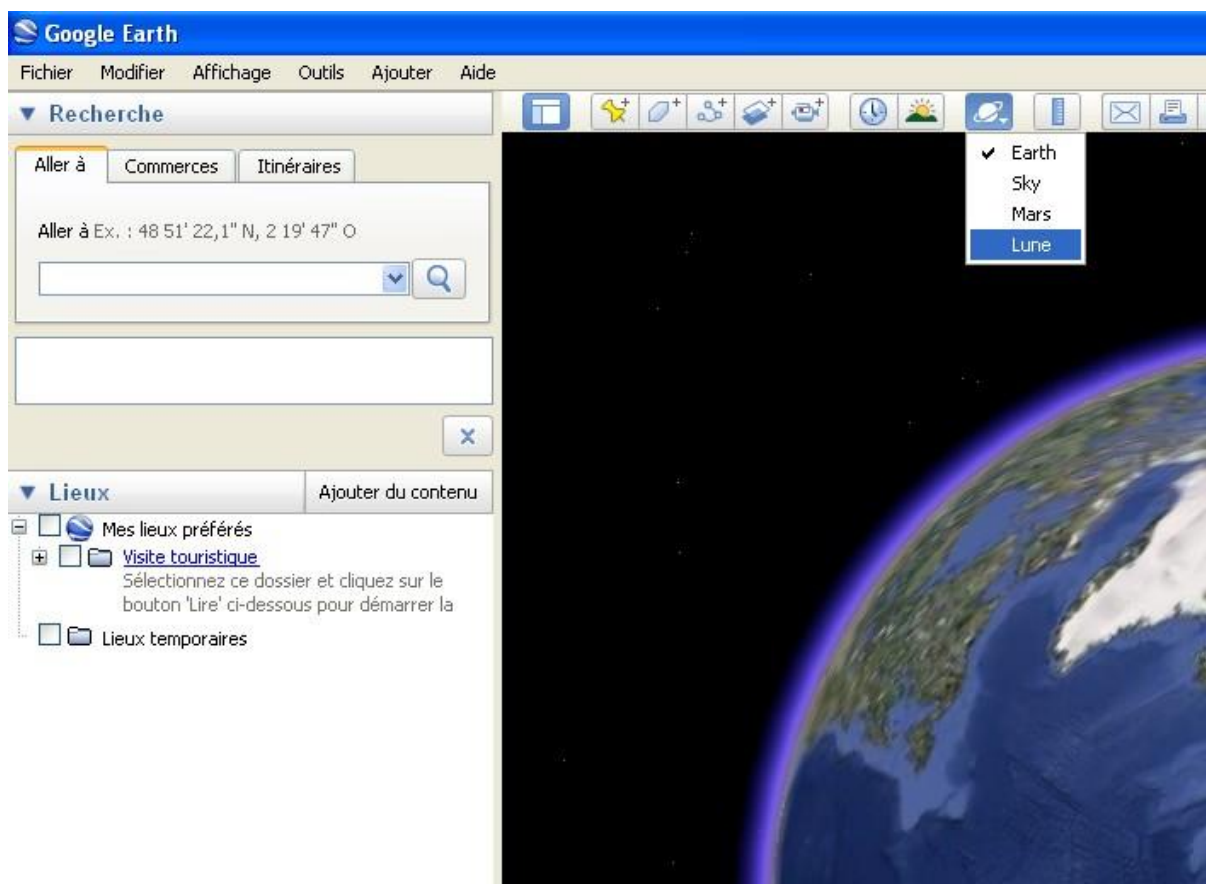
Google Earth

Fichier Modifier Affichage Outils Ajouter Aide

▼ Recherche

Aller à | Commerces | Itinéraires

Aller à Ex. : 48 51' 22,1" N, 2 19' 47" O

✔ Earth
Sky
Mars
Lune

▼ Lieux

Ajouter du contenu

Mes lieux préférés

Visite touristique

Sélectionnez ce dossier et cliquez sur le bouton 'Lire' ci-dessous pour démarrer la

Lieux temporaires